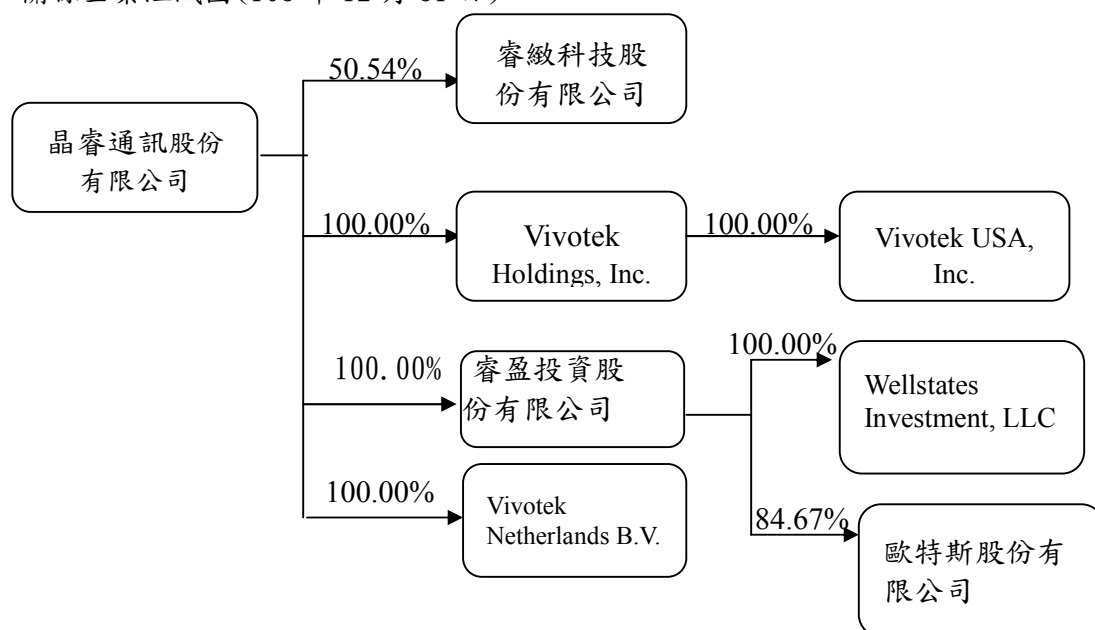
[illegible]

晶睿通訊股份有限公司

50.54%

睿緻科技股份有限公司

100.00%

Vivotek Holdings, Inc.

100.00%

Vivotek USA, Inc.

100. 00%

睿盈投資股份有限公司

100.00%

Wellstates Investment, LLC

84.67%

歐特斯股份有限公司

100.00%

Vivotek Netherlands B.V.